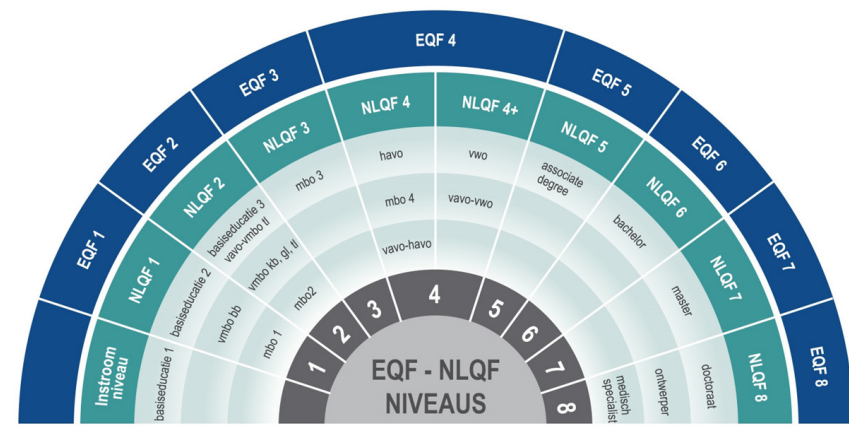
EQF 1
EQF 2
EQF 3
EQF 4
EQF 5
EQF 6
EQF 7
EQF 8

Instroom niveau
NLQF 1
NLQF 2
NLQF 3
NLQF 4
NLQF 4+
NLQF 5
NLQF 6
NLQF 7
NLQF 8

basiseducatie 1
basiseducatie 2
basiseducatie 3
vavo-vmbo tl
vmbo bb
vmbo kb, gl, tl
mbo 1
mbo2
mbo 3
havo
mbo 4
vavo-havo
vwo
vavo-vwo
associate degree
bachelor
master
medisch specialist
ontwerper
doctoraat

1
2
3
4
5
6
7
8

EQF - NLQF
NIVEAUS